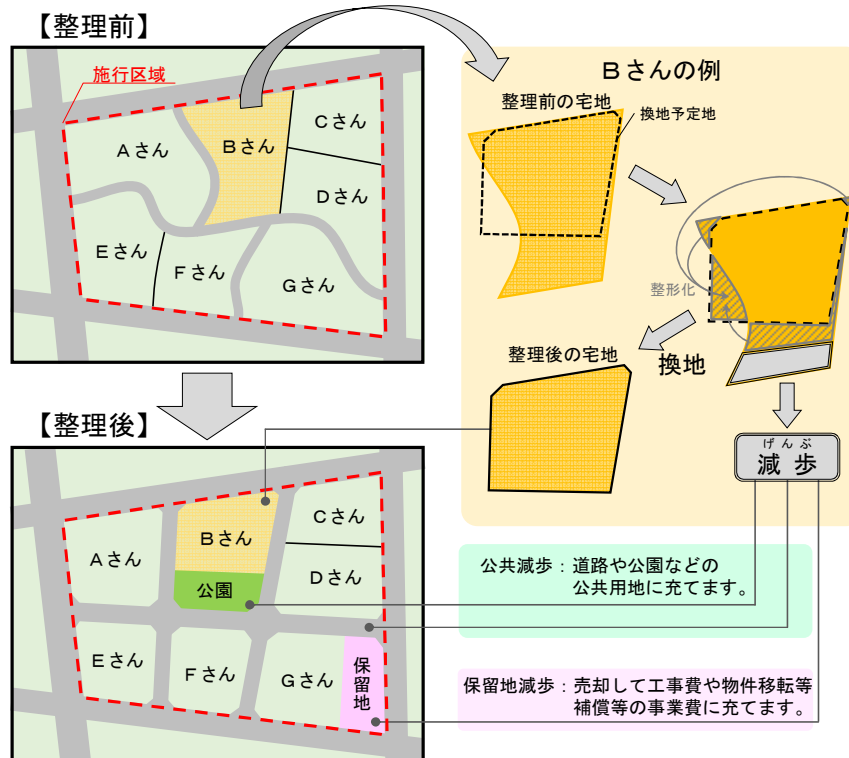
【整理前】

施行区域

Aさん

Bさん

Cさん

Dさん

Eさん

Fさん

Gさん

Bさんの例

整理前の宅地

換地予定地

整形化

換地

整理後の宅地

げんぶ
減歩

【整理後】

Aさん

Bさん

Cさん

公園

Dさん

Eさん

Fさん

Gさん

保留地

公共減歩：道路や公園などの公共用地に充てます。

保留地減歩：売却して工事費や物件移転等補償等の事業費に充てます。